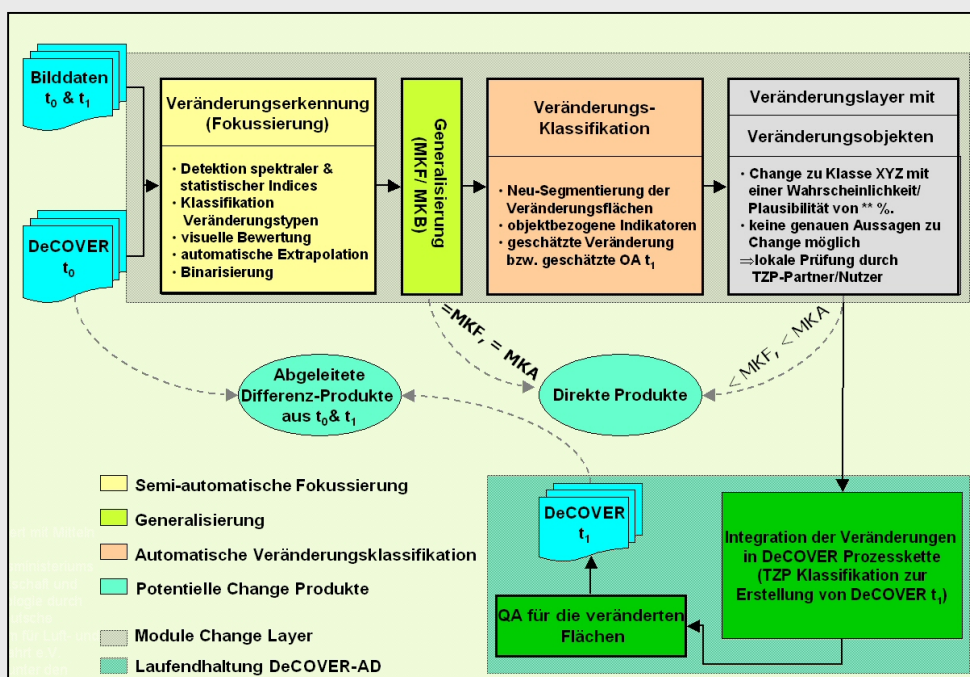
Bilddaten
$t_0$ & $t_1$

DeCOVER
$t_0$

Veränderungserkennung (Fokussierung)

· Detektion spektraler & statistischer Indices
· Klassifikation Veränderungstypen
· visuelle Bewertung
· automatische Extrapolation
· Binarisierung

Generalisierung (MKF/ MKB)

Veränderungs-Klassifikation

· Neu-Segmentierung der Veränderungsflächen
· objektbezogene Indikatoren
· geschätzte Veränderung bzw. geschätzte OA $t_1$

Veränderungslayer mit

Veränderungsobjekten

· Change zu Klasse XYZ mit einer Wahrscheinlichkeit/ Plausibilität von ** %.
· keine genauen Aussagen zu Change möglich
⇒lokale Prüfung durch TZP-Partner/Nutzer

=MKF, = MKA

< MKF, < MKA

Abgeleitete Differenz-Produkte aus $t_0$& $t_1$

Direkte Produkte

Semi-automatische Fokussierung

Generalisierung

Automatische Veränderungsklassifikation

Potentielle Change Produkte

Module Change Layer

Laufendhaltung DeCOVER-AD

DeCOVER
$t_1$

QA für die veränderten Flächen

Integration der Veränderungen in DeCOVER Prozesskette (TZP Klassifikation zur Erstellung von DeCOVER $t_1$)